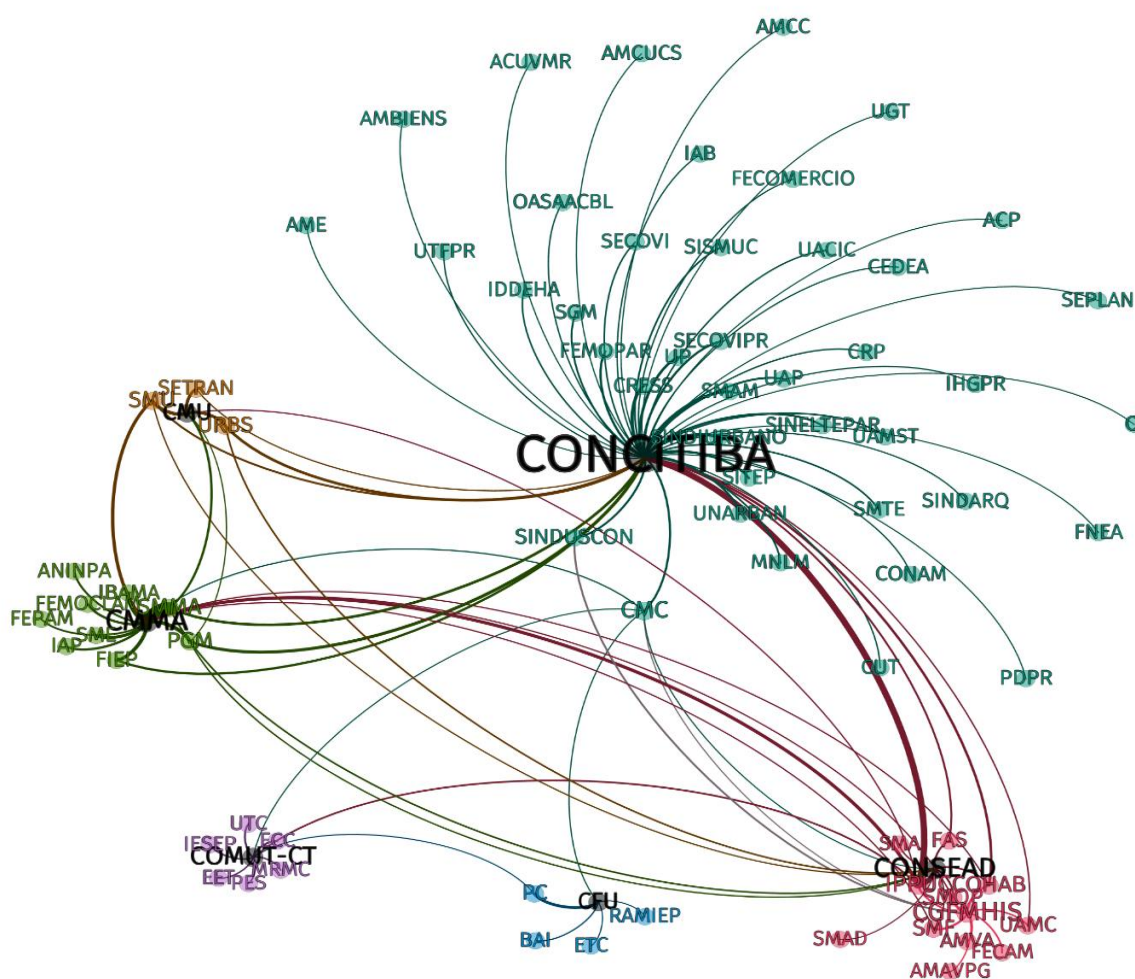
AMCC
ACUVMR
AMCUCS
UGT
AMBIENS
IAB
FECOMERCIO
OASAACBL
ACP
AME
SECOVI
SISMUC
UACIC
UTFPR
CEDEA
IDDEHA
SEPLAN
SGM
SECOVIPR
FEMOPAR
UP
CRP
UAP
CRESS
SMAM
IHGPR
SETRAN
SMU
CMU
SINELTEPAR
URBS
UAMST
CONCITIBA
SINDIURBANO
SIFEP
SINDARQ
UNARBAN
SMTE
FNEA
SINDUSCON
MNLM
CONAM
ANINPA
IBAMA
FEMOCLAM
SMMA
CMC
FERAM
CMMA
SMF
IAP
PGM
FIEP
CUT
PDPR
UTC
SMA
FAS
IFSEP
FCC
COMUT-CT
CONSEAD
MRMC
EET
PES
IPPUC
COHAB
PC
CFU
COHMHIS
SMP
RAMIEP
UAMC
SMAD
AMVA
BAI
ETC
FECAM
AMAVPG